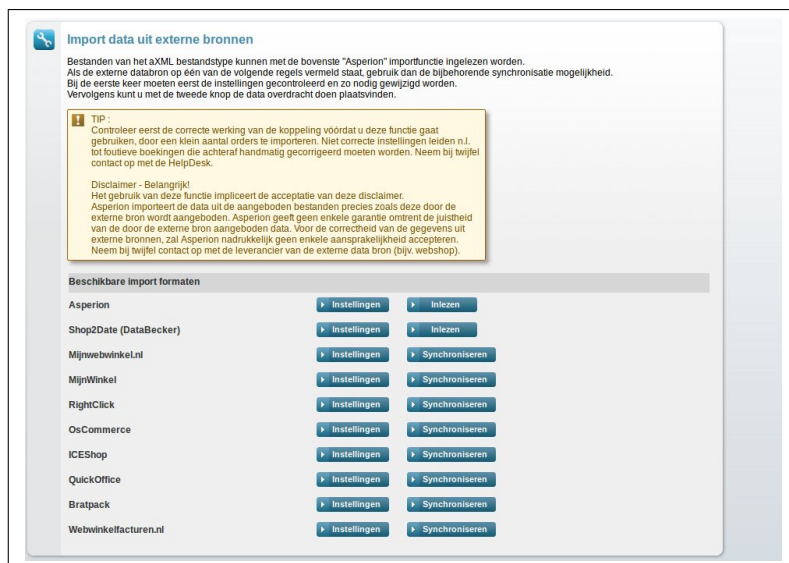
Import data uit externe bronnen

Bestanden van het aXML bestandstype kunnen met de bovenste "Asperion" importfunctie ingelezen worden.
Als de externe databron op één van de volgende regels vermeld staat, gebruik dan de bijbehorende synchronisatie mogelijkheid.
Bij de eerste keer moeten eerst de instellingen gecontroleerd en zo nodig gewijzigd worden.
Vervolgens kunt u met de tweede knop de data overdracht doen plaatsvinden.

TIP :
Controleer eerst de correcte werking van de koppeling voordat u deze functie gaat gebruiken, door een klein aantal orders te importeren. Niet correcte instellingen leiden n.l. tot foutieve boekingen die achteraf handmatig gecorrigeerd moeten worden. Neem bij twijfel contact op met de HelpDesk.

Disclaimer - Belangrijk!
Het gebruik van deze functie impliceert de acceptatie van deze disclaimer.
Asperion importeert de data uit de aangeboden bestanden precies zoals deze door de externe bron wordt aangeboden. Asperion geeft geen enkele garantie omtrent de juistheid van de door de externe bron aangeboden data. Voor de correctheid van de gegevens uit externe bronnen, zal Asperion nadrukkelijk geen enkele aansprakelijkheid accepteren. Neem bij twijfel contact op met de leverancier van de externe data bron (bijv. webshop).

Beschikbare import formaten

| | | |
|---|---|---|
| Asperion | Instellingen | Inlezen |
| Shop2Date (DataBecker) | Instellingen | Inlezen |
| Mijnwebwinkel.nl | Instellingen | Synchroniseren |
| MijnWinkel | Instellingen | Synchroniseren |
| RightClick | Instellingen | Synchroniseren |
| OsCommerce | Instellingen | Synchroniseren |
| ICEShop | Instellingen | Synchroniseren |
| QuickOffice | Instellingen | Synchroniseren |
| Bratpack | Instellingen | Synchroniseren |
| Webwinkelfacturen.nl | Instellingen | Synchroniseren |